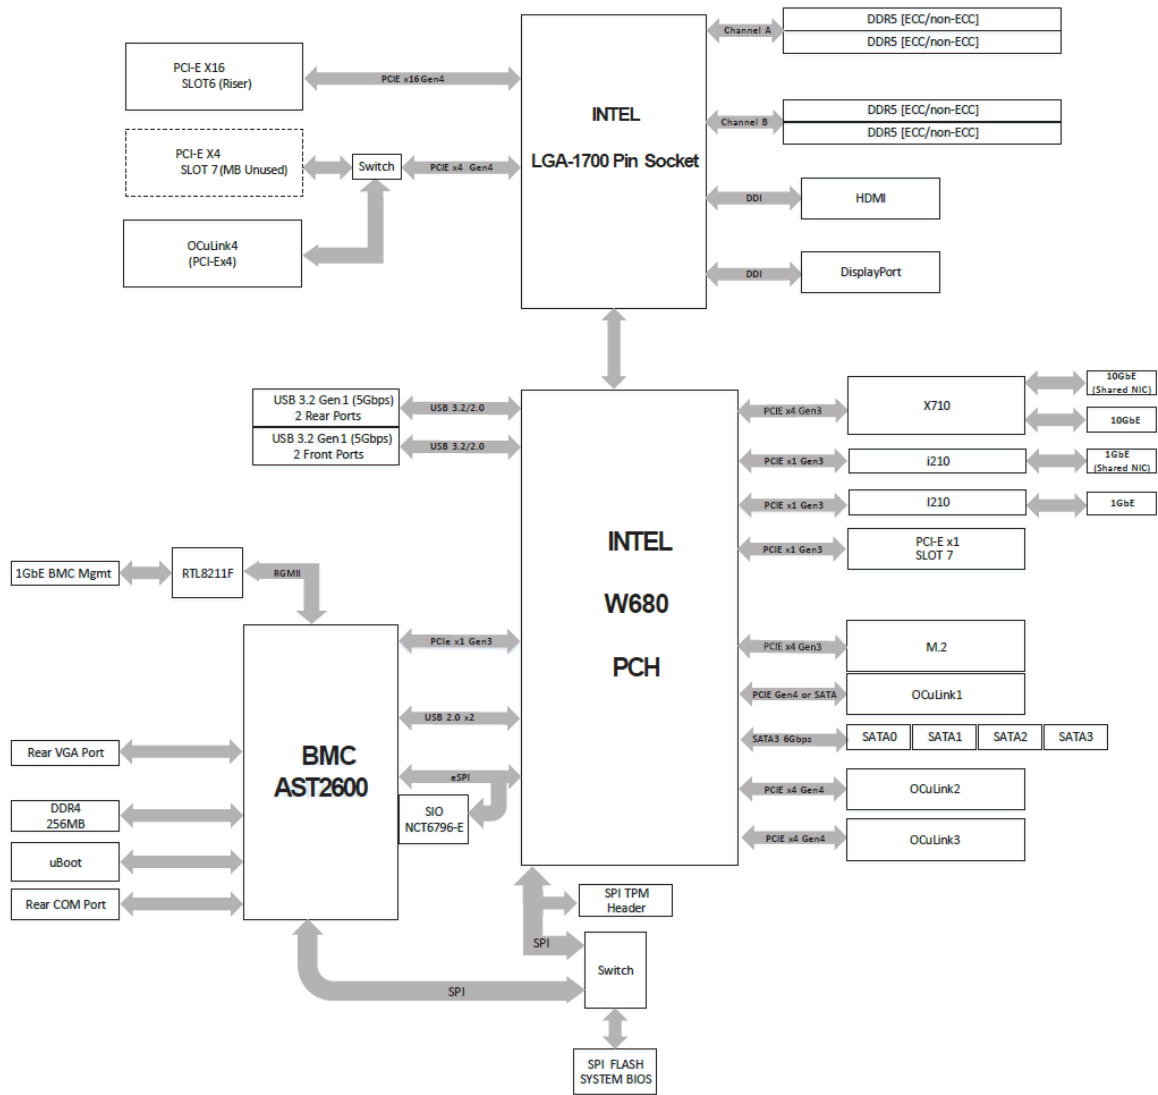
PCI-E X16
SLOT6 (Riser)

PCIE x16 Gen4

PCI-E X4
SLOT 7 (MB Unused)

Switch

PCIE x4 Gen4

OCuLink4
(PCI-Ex4)

INTEL
LGA-1700 Pin Socket

Channel A

DDR5 [ECC/non-ECC]

DDR5 [ECC/non-ECC]

Channel B

DDR5 [ECC/non-ECC]

DDR5 [ECC/non-ECC]

DDI

HDMI

DDI

DisplayPort

USB 3.2 Gen1 (5Gbps)
2 Rear Ports

USB 3.2/2.0

USB 3.2 Gen1 (5Gbps)
2 Front Ports

USB 3.2/2.0

INTEL
W680
PCH

PCIE x4 Gen3

X710

10GbE
(Shared NIC)

10GbE

PCIE x1 Gen3

i210

1GbE
(Shared NIC)

PCIE x1 Gen3

I210

1GbE

PCIE x1 Gen3

PCI-E x1
SLOT 7

1GbE BMC Mgmt

RTL8211F

RGMII

PCIe x1 Gen3

PCIE x4 Gen3

M.2

PCIE Gen4 or SATA

OCuLink1

USB 2.0 x2

SATA3 6Gbps

SATA0

SATA1

SATA2

SATA3

Rear VGA Port

BMC
AST2600

eSPI

PCIE x4 Gen4

OCuLink2

DDR4
256MB

SIO
NCT6796-E

PCIE x4 Gen4

OCuLink3

uBoot

Rear COM Port

SPI TPM
Header

SPI

Switch

SPI

SPI FLASH
SYSTEM BIOS